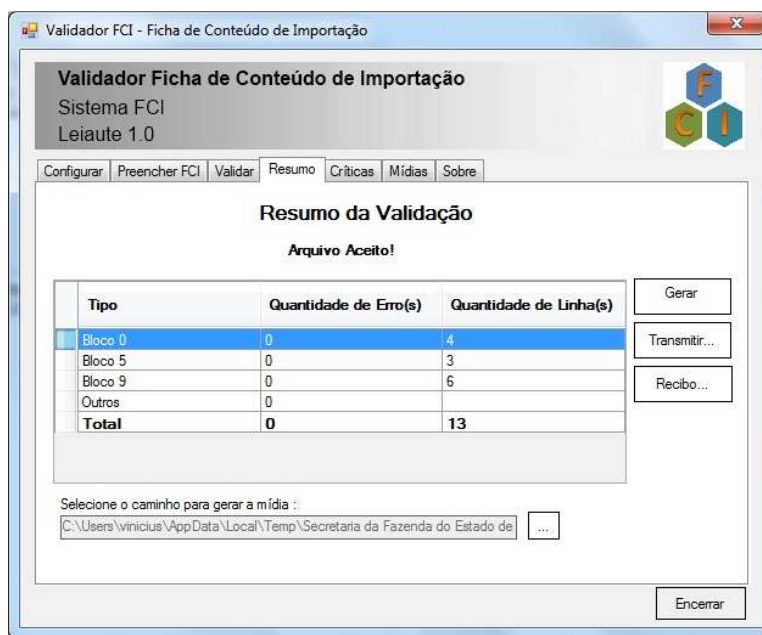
Validador FCI - Ficha de Conteúdo de Importação

Validador Ficha de Conteúdo de Importação
Sistema FCI
Leiaute 1.0

F C I

Configurar | Preencher FCI | Validar | Resumo | Críticas | Mídias | Sobre

Resumo da Validação

Arquivo Aceito!

| Tipo | Quantidade de Erro(s) | Quantidade de Linha(s) |
|---|---|---|
| Bloco 0 | 0 | 4 |
| Bloco 5 | 0 | 3 |
| Bloco 9 | 0 | 6 |
| Outros | 0 | |
| Total | 0 | 13 |

Gerar

Transmitir...

Recibo...

Selecione o caminho para gerar a mídia :

C:\Users\vinicius\AppData\Local\Temp\Secretaria da Fazenda do Estado de

...

Encerrar